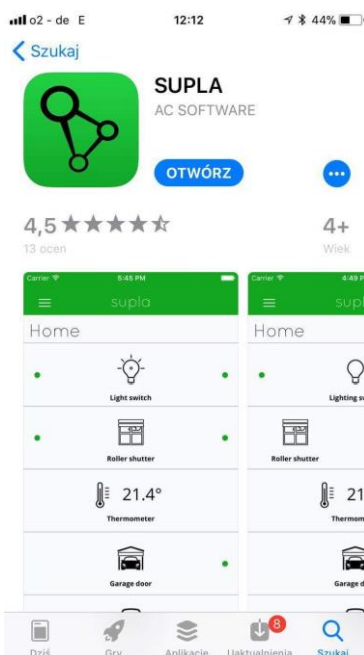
o2 - de E 12:12 44%

Szukaj

SUPLA
AC SOFTWARE

OTWÓRZ

4,5 ★★★★☆
13 ocen

4+
Wiek

Carrier 5:45 PM
supla
Home
Light switch
Roller shutter
21.4°
Thermometer
Garage door

Carrier 4:49 P
supl
Home
Lighting s
Roller shutter
21
Thermom
Garage d

Dziś
Gry
Aplikacje
8
Uaktualnienia
Szukaj